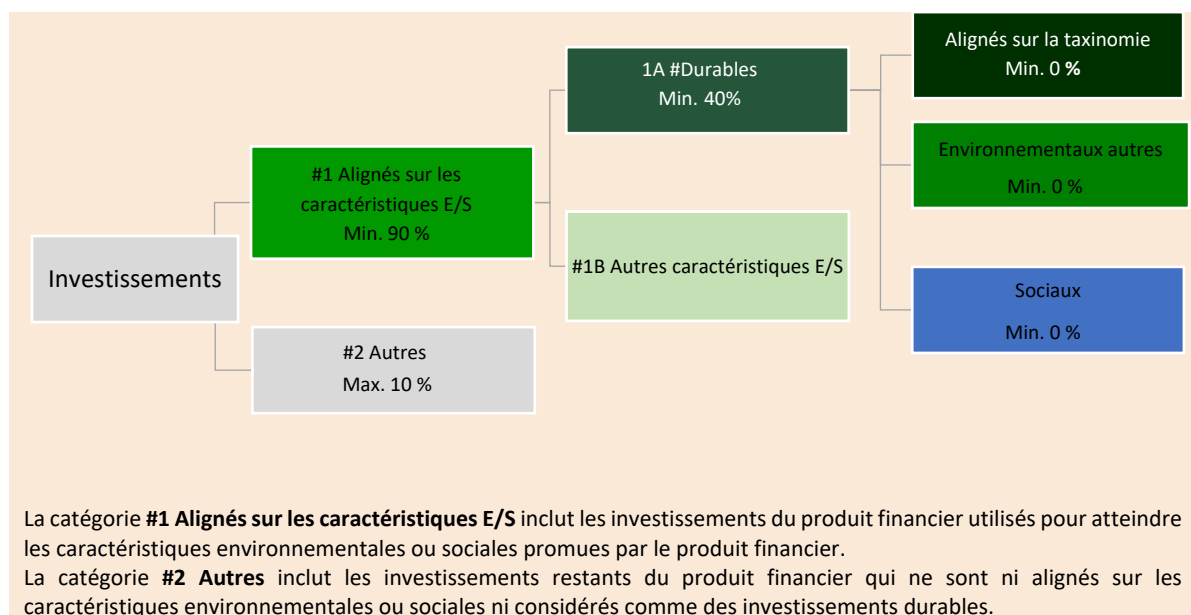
Investissements

#1 Alignés sur les caractéristiques E/S
Min. 90 %

#2 Autres
Max. 10 %

1A #Durables
Min. 40%

#1B Autres caractéristiques E/S

Alignés sur la taxinomie
Min. 0 **%**

Environnementaux autres
Min. 0 %

Sociaux
Min. 0 %

La catégorie **#1 Alignés sur les caractéristiques E/S** inclut les investissements du produit financier utilisés pour atteindre les caractéristiques environnementales ou sociales promues par le produit financier.
La catégorie **#2 Autres** inclut les investissements restants du produit financier qui ne sont ni alignés sur les caractéristiques environnementales ou sociales ni considérés comme des investissements durables.